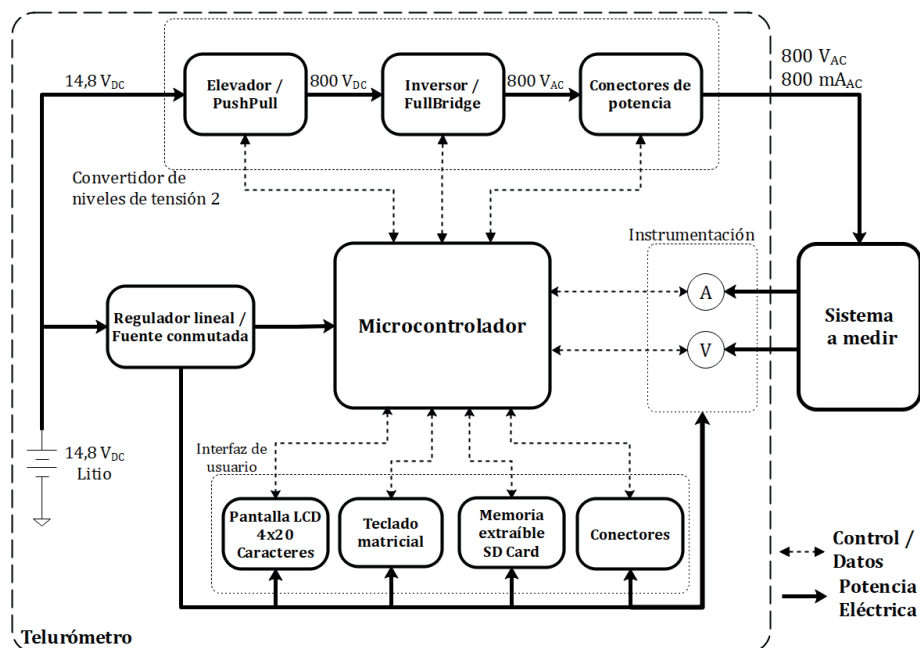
14,8 $V_{DC}$

Elevador / PushPull

800 $V_{DC}$

Inversor / FullBridge

800 $V_{AC}$

Conectores de potencia

800 $V_{AC}$
800 $mA_{AC}$

Convertidor de niveles de tensión 2

Instrumentación

Regulador lineal / Fuente conmutada

Microcontrolador

A

V

Sistema a medir

14,8 $V_{DC}$
Litio

Interfaz de usuario

Pantalla LCD 4x20 Caracteres

Teclado matricial

Memoria extraíble SD Card

Conectores

Control / Datos

Potencia Eléctrica

Telurómetro